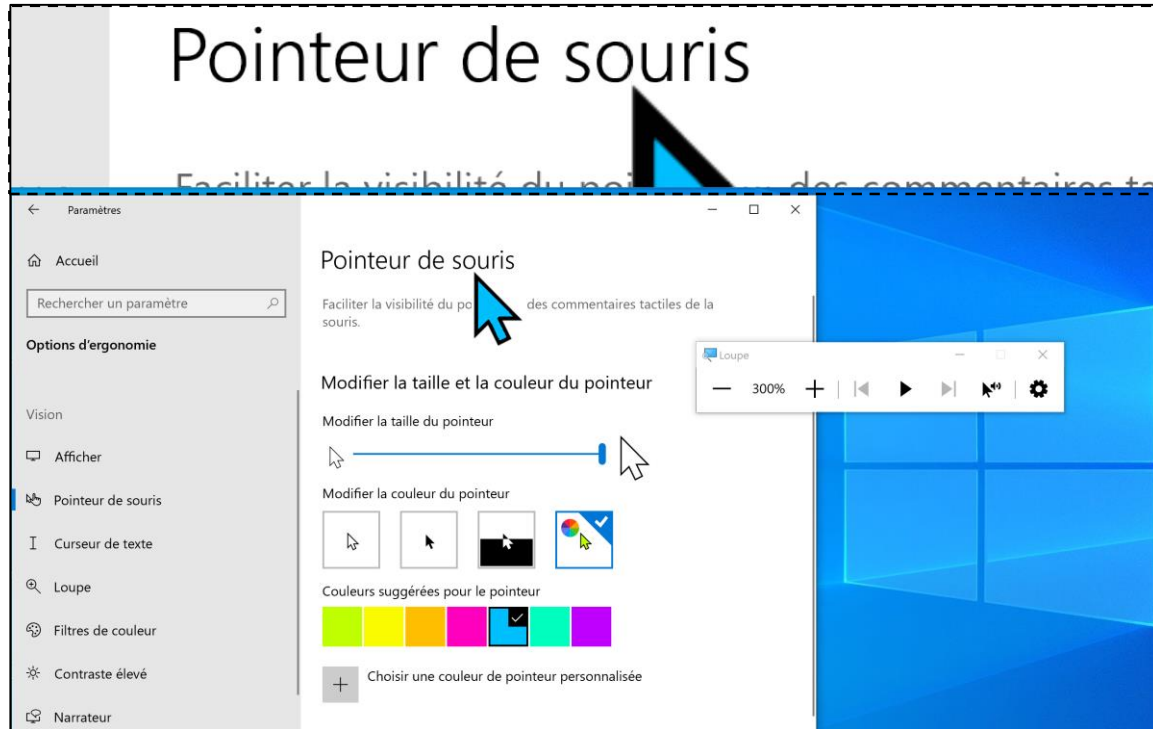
Pointeur de souris

Faciliter la visibilité du poi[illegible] des commentaires t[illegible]

← Paramètres

Accueil

Rechercher un paramètre

Options d'ergonomie

Vision

Afficher

Pointeur de souris

Curseur de texte

Loupe

Filtres de couleur

Contraste élevé

Narrateur

Pointeur de souris

Faciliter la visibilité du po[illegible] des commentaires tactiles de la souris.

Modifier la taille et la couleur du pointeur

Modifier la taille du pointeur

Modifier la couleur du pointeur

Couleurs suggérées pour le pointeur

Choisir une couleur de pointeur personnalisée

Loupe

300%